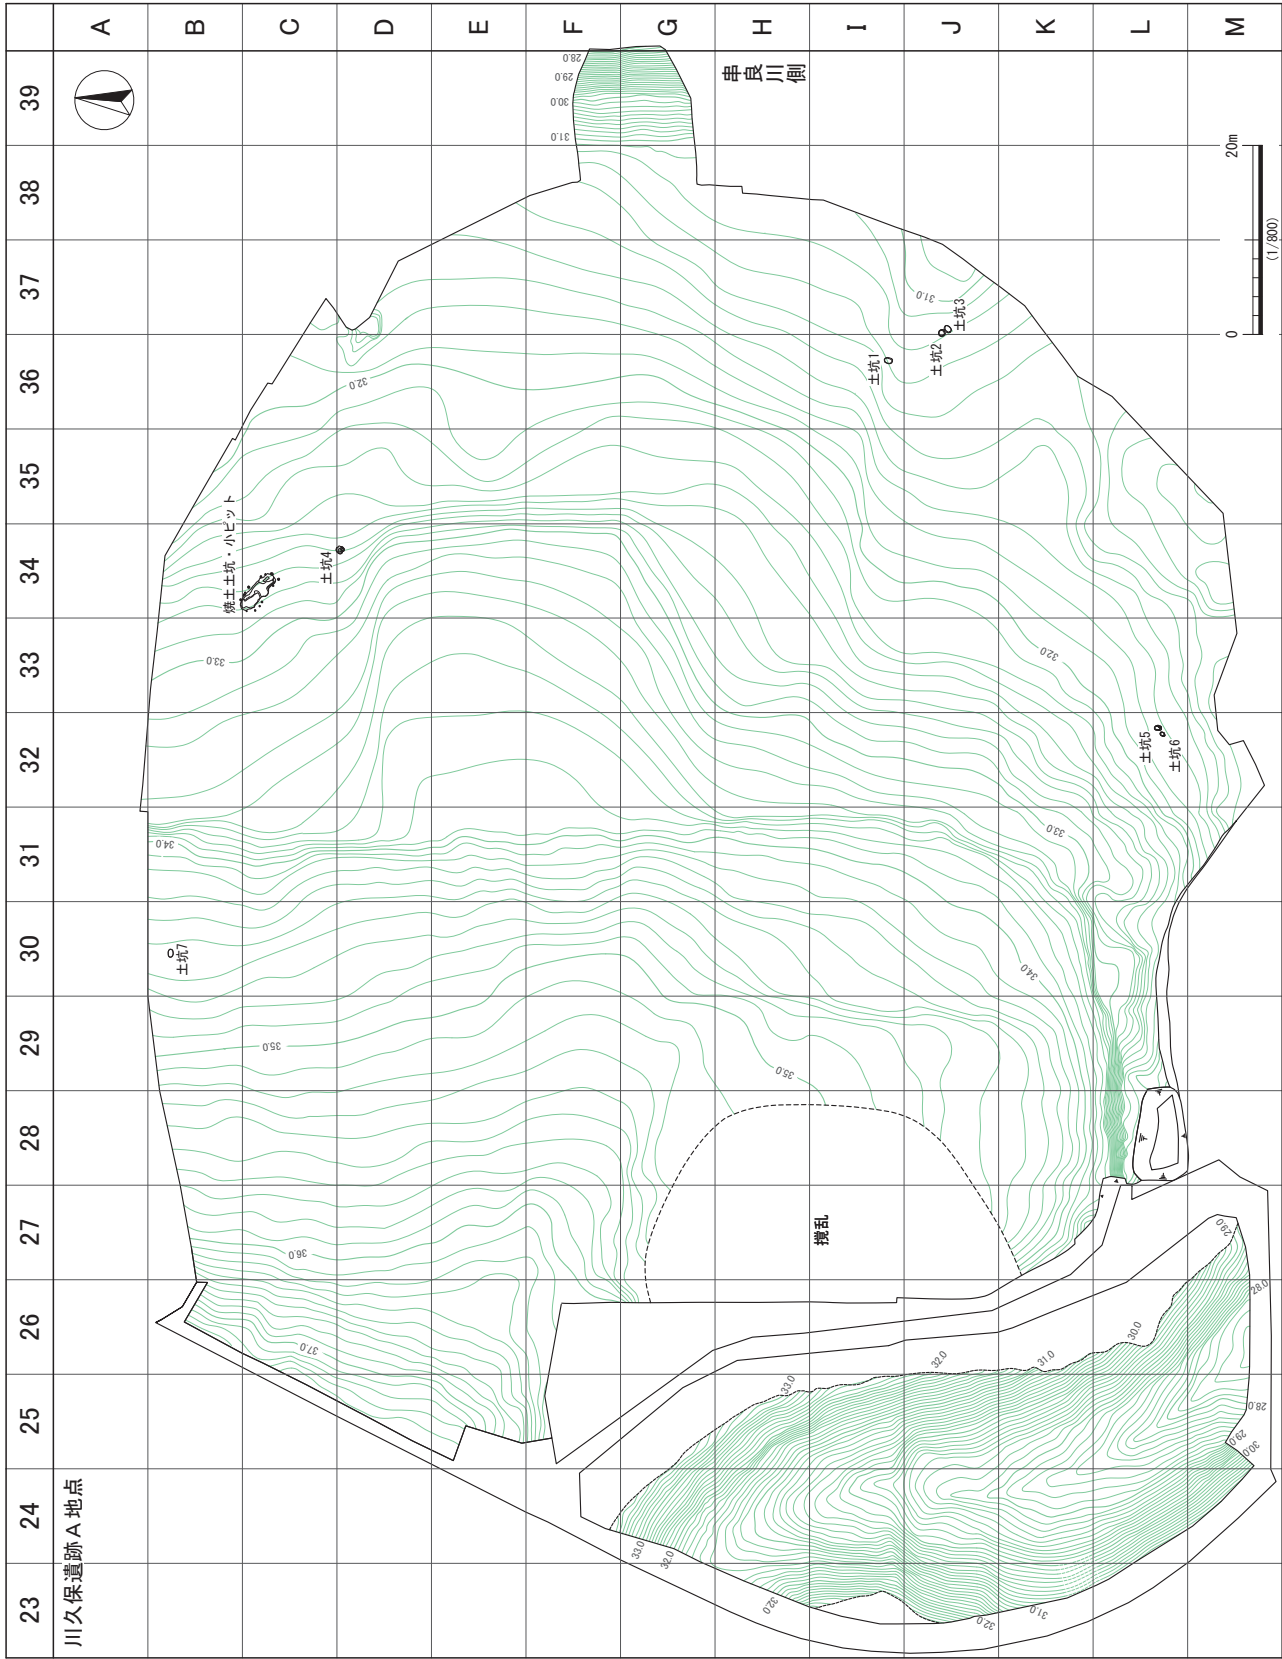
川久保遺跡A地点

| | A | B | C | D | E | F | G | H | I | J | K | L | M |
|---|---|---|---|---|---|---|---|---|---|---|---|---|---|
| 39 | | | | | | | | | | | | | |
| 38 | | | | | | | | | | | | | |
| 37 | | | | | | | | | | | | | |
| 36 | | | | | | | | | | | | | |
| 35 | | | | | | | | | | | | | |
| 34 | | | | | | | | | | | | | |
| 33 | | | | | | | | | | | | | |
| 32 | | | | | | | | | | | | | |
| 31 | | | | | | | | | | | | | |
| 30 | | | | | | | | | | | | | |
| 29 | | | | | | | | | | | | | |
| 28 | | | | | | | | | | | | | |
| 27 | | | | | | | | | | | | | |
| 26 | | | | | | | | | | | | | |
| 25 | | | | | | | | | | | | | |
| 24 | | | | | | | | | | | | | |
| 23 | | | | | | | | | | | | | |

串良川側

20m
0
(1/800)

28.0
29.0
30.0
31.0
31.0
32.0
33.0
34.0
35.0
36.0
37.0
32.0
33.0
34.0
35.0

土坑1
土坑2
土坑3
土坑4
土坑5
土坑6
土坑7
焼土土坑・小ピット

撹乱

29.0
28.0
30.0
31.0
32.0
33.0
28.0
29.0
30.0
33.0
32.0
32.0
32.0
31.0